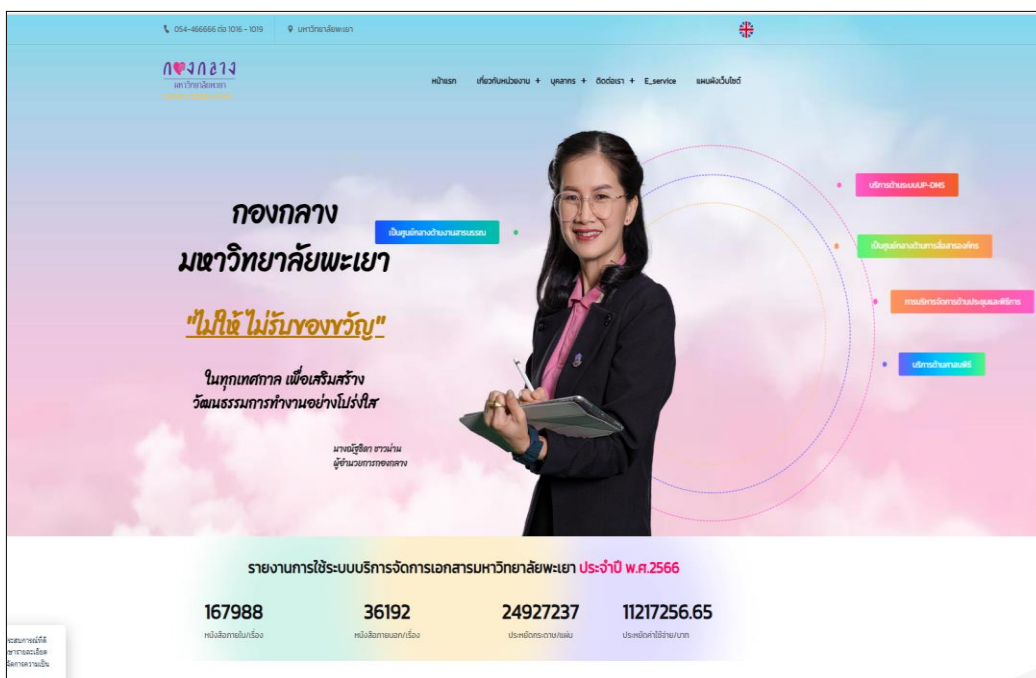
054-466666 ต่อ 1016 - 1019 มหาวิทยาลัยพะเยา

กองกลาง
มหาวิทยาลัยพะเยา

หน้าแรก เกี่ยวกับหน่วยงาน + บุคลากร + ติดต่อเรา + E_service แผนผังเว็บไซต์

กองกลาง
มหาวิทยาลัยพะเยา

"ไม่ให้ ไม่รับของขวัญ"

ในทุกเทศกาล เพื่อเสริมสร้าง
วัฒนธรรมการทำงานอย่างโปร่งใส

นางณัฐธิดา ขาวม่วน
ผู้อำนวยการกองกลาง

เป็นศูนย์กลางด้านงานสารบรรณ

บริการด้านระบบUP-DMS

เป็นศูนย์กลางด้านการสื่อสารองค์กร

การบริการจัดการด้านประชุมและพิธีการ

บริการด้านยานพาหนะ

รายงานการใช้ระบบบริการจัดการเอกสารมหาวิทยาลัยพะเยา ประจำปี พ.ศ.2566

167988
หนังสือภายใน/เรื่อง

36192
หนังสือภายนอก/เรื่อง

24927237
ประหยัดกระดาษ/แผ่น

11217256.65
ประหยัดค่าใช้จ่าย/บาท

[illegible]